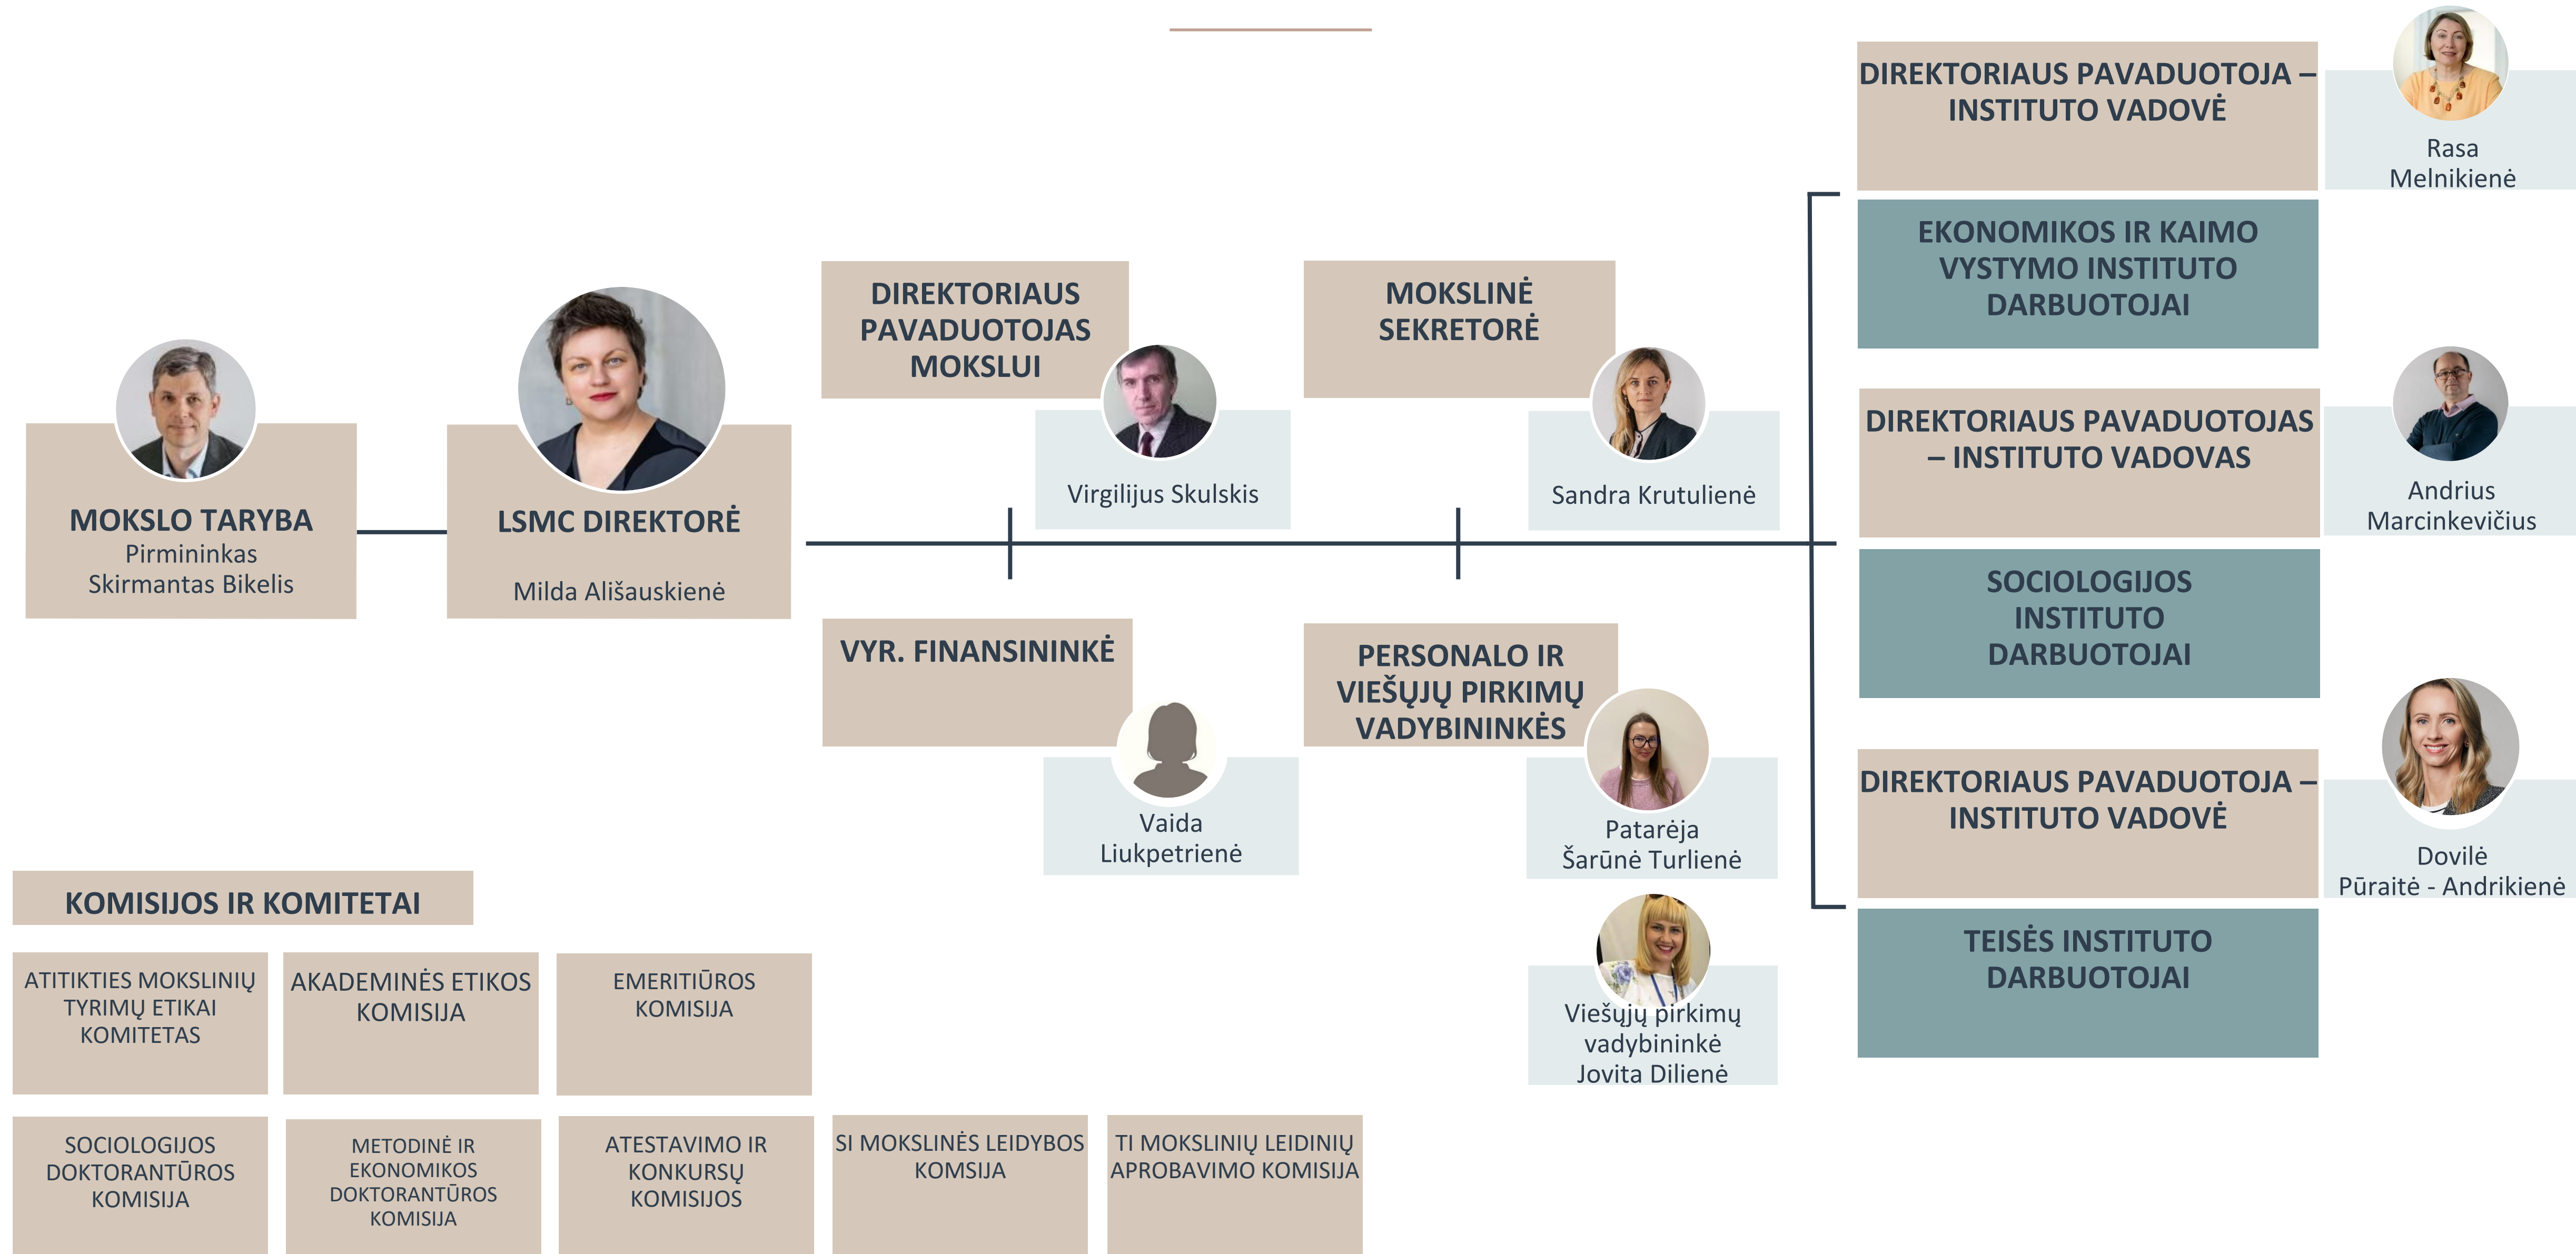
MOKSLO TARYBA
Pirmininkas
Skirmantas Bikelis

LSMC DIREKTORĖ
Milda Ališauskienė

DIREKTORIAUS PAVADUOTOJAS MOKSLUI

Virgilijus Skulskis

MOKSLINĖ SEKRETORĖ

Sandra Krutulienė

VYR. FINANSININKĖ

Vaida Liukpetrienė

PERSONALO IR VIEŠŲJŲ PIRKIMŲ VADYBININKĖS

Patarėja
Šarūnė Turlienė

Viešųjų pirkimų vadybininkė
Jovita Dilienė

DIREKTORIAUS PAVADUOTOJA – INSTITUTO VADOVĖ

Rasa Melnikienė

EKONOMIKOS IR KAIMO VYSTYMO INSTITUTO DARBUOTOJAI

DIREKTORIAUS PAVADUOTOJAS – INSTITUTO VADOVAS

Andrius Marcinkevičius

SOCIOLOGIJOS INSTITUTO DARBUOTOJAI

DIREKTORIAUS PAVADUOTOJA – INSTITUTO VADOVĖ

Dovilė Pūraitė - Andrikienė

TEISĖS INSTITUTO DARBUOTOJAI

KOMISIJOS IR KOMITETAI

ATITIKTIES MOKSLINIŲ TYRIMŲ ETIKAI KOMITETAS

AKADEMINĖS ETIKOS KOMISIJA

EMERITŪROS KOMISIJA

SOCIOLOGIJOS DOKTORANTŪROS KOMISIJA

METODINĖ IR EKONOMIKOS DOKTORANTŪROS KOMISIJA

ATESTAVIMO IR KONKURSŲ KOMISIJOS

SI MOKSLINĖS LEIDYBOS KOMSIJA

TI MOKSLINIŲ LEIDINIŲ APROBAVIMO KOMISIJA